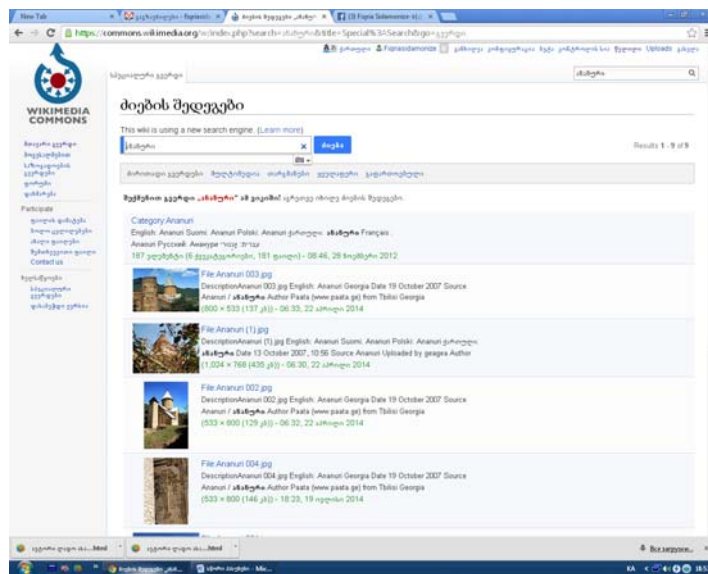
New Tab | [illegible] | ძიების შედეგები – ანანური | (3) Fapria Sidamonidze

https://commons.wikimedia.org/w/index.php?search=ანანური&title=Special%3ASearch&go=გადასვლა

Fsidamonidze

WIKIMEDIA COMMONS

ძიების შედეგები

This wiki is using a new search engine. (Learn more)

ანანური

ძიება

Results 1 - 9 of 9

Participate

Contact us

Category:Ananuri
English: Ananuri Suomi: Ananuri Polski: Ananuri ქართული: ანანური Français: Ananuri Русский: Ананури עברית
187 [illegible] 2012

File:Ananuri 003.jpg
DescriptionAnanuri 003.jpg English: Ananuri Georgia Date 19 October 2007 Source Ananuri / ანანური Author Pasta All (www.paata.ge) from Tbilisi Georgia
(800 × 533 (137 კბ)) - 06:33, 22 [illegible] 2014

File:Ananuri (1).jpg
DescriptionAnanuri (1).jpg English: Ananuri Suomi: Ananuri Polski: Ananuri ქართული: ანანური Date 13 October 2007, 10:56 Source Ananuri Uploaded by geagea Author
(1,024 × 768 (435 კბ)) - 06:30, 22 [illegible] 2014

File:Ananuri 002.jpg
DescriptionAnanuri 002.jpg English: Ananuri Georgia Date 19 October 2007 Source Ananuri / ანანური Author Paata All (www.paata.ge) from Tbilisi Georgia
(533 × 800 (129 კბ)) - 06:32, 22 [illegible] 2014

File:Ananuri 004.jpg
DescriptionAnanuri 004.jpg English: Ananuri Georgia Date 19 October 2007 Source Ananuri / ანანური Author Paata All (www.paata.ge) from Tbilisi Georgia
(533 × 800 (146 კბ)) - 18:23, 19 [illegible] 2014

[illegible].html | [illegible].html

Все загрузки...